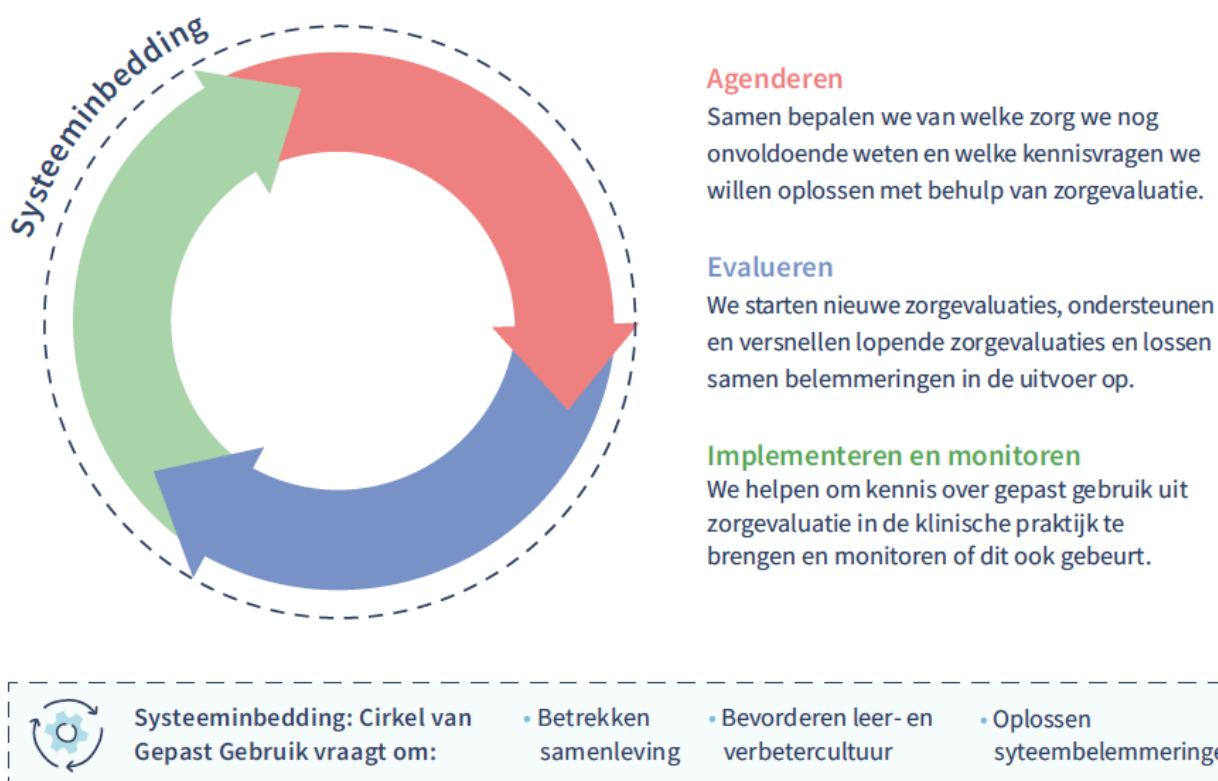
Systeeminbedding

Agenderen
Samen bepalen we van welke zorg we nog onvoldoende weten en welke kennisvragen we willen oplossen met behulp van zorgevaluatie.

Evalueren
We starten nieuwe zorgevaluaties, ondersteunen en versnellen lopende zorgevaluaties en lossen samen belemmeringen in de uitvoer op.

Implementeren en monitoren
We helpen om kennis over gepast gebruik uit zorgevaluatie in de klinische praktijk te brengen en monitoren of dit ook gebeurt.

Systeeminbedding: Cirkel van Gepast Gebruik vraagt om:

• Betrekken samenleving

• Bevorderen leer- en verbetercultuur

• Oplossen syteembelemmering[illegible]